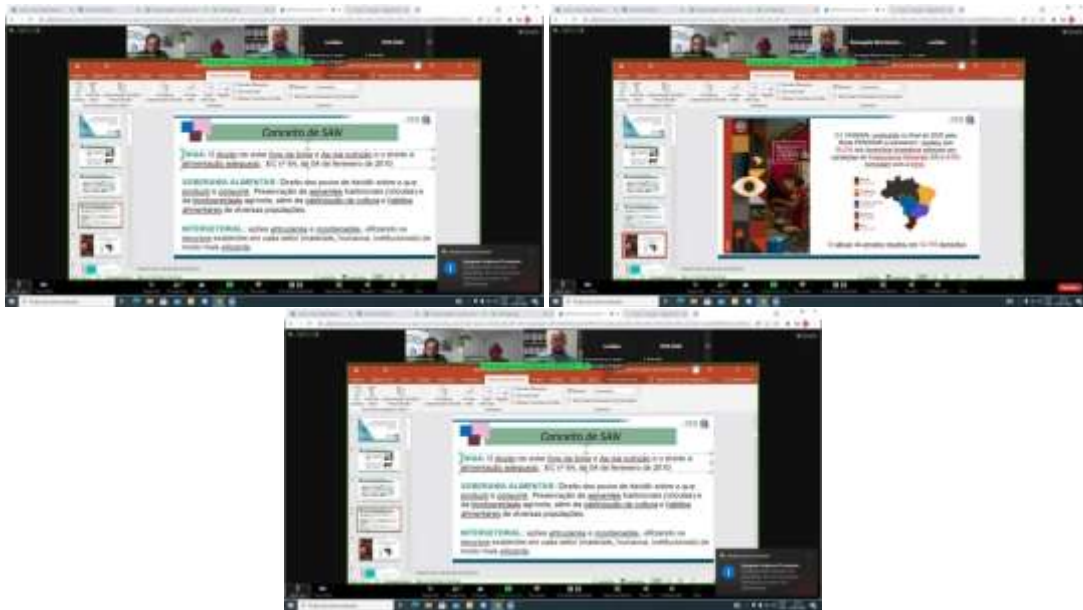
Conceito de SAN

DHAA: O direito de estar livre da fome e da má nutrição e o direito à alimentação adequada. EC nº 64, de 04 de fevereiro de 2010.

SOBERANIA ALIMENTAR: Direito dos povos de decidir sobre o que produzir e consumir. Preservação de sementes tradicionais (crioulas) e da biodiversidade agrícola, além do patrimônio da cultura e hábitos alimentares de diversas populações.

INTERSETORIAL: ações articuladas e coordenadas, utilizando os recursos existentes em cada setor (materiais, humanos, institucionais) de modo mais eficiente.

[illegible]

Conceito de SAN

DHAA: O direito de estar livre da fome e da má nutrição e o direito à alimentação adequada. EC nº 64, de 04 de fevereiro de 2010.

SOBERANIA ALIMENTAR: Direito dos povos de decidir sobre o que produzir e consumir. Preservação de sementes tradicionais (crioulas) e da biodiversidade agrícola, além do patrimônio da cultura e hábitos alimentares de diversas populações.

INTERSETORIAL: ações articuladas e coordenadas, utilizando os recursos existentes em cada setor (materiais, humanos, institucionais) de modo mais eficiente.